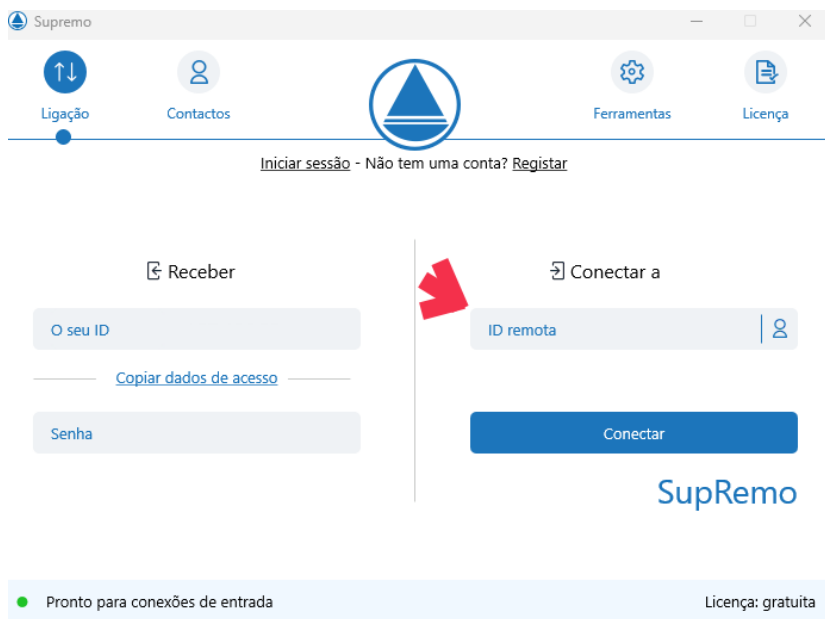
Supremo

Ligação

Contactos

Ferramentas

Licença

Iniciar sessão - Não tem uma conta? Registar

Receber

O seu ID

Copiar dados de acesso

Senha

Conectar a

ID remota

Conectar

SupRemo

Pronto para conexões de entrada

Licença: gratuita